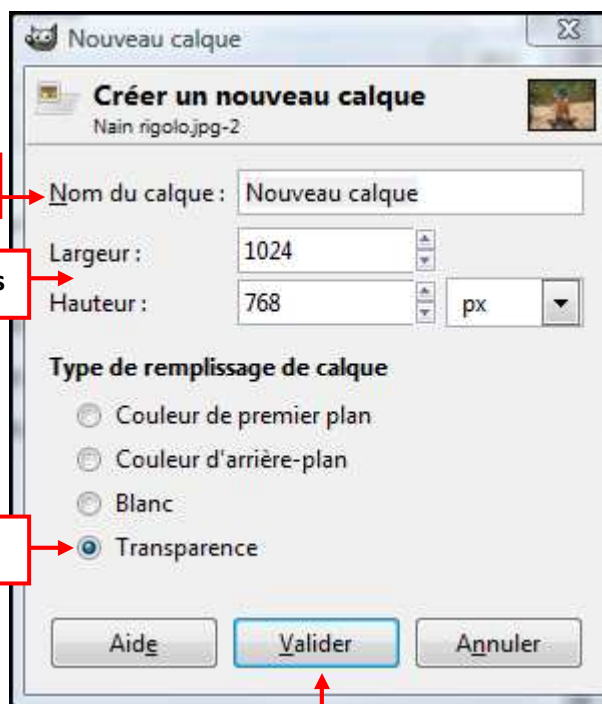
Nouveau calque

Créer un nouveau calque
Nain rigolo.jpg-2

Nom du calque : Nouveau calque

Largeur : 1024

Hauteur : 768 px

s

Type de remplissage de calque

Couleur de premier plan

Couleur d'arrière-plan

Blanc

Transparence

Aide

Valider

Annuler